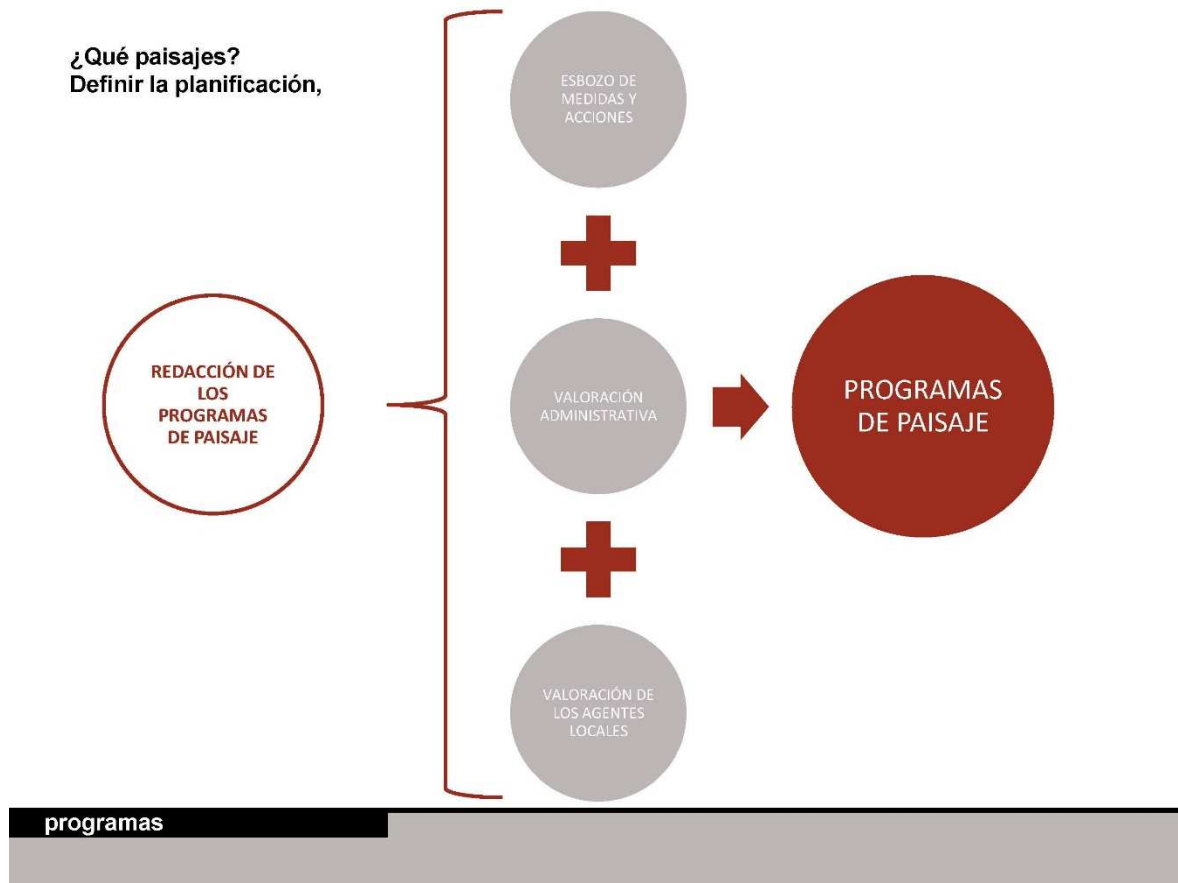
¿Qué paisajes?
Definir la planificación,

REDACCIÓN DE LOS PROGRAMAS DE PAISAJE

ESBOZO DE MEDIDAS Y ACCIONES

VALORACIÓN ADMINISTRATIVA

VALORACIÓN DE LOS AGENTES LOCALES

PROGRAMAS DE PAISAJE

programas